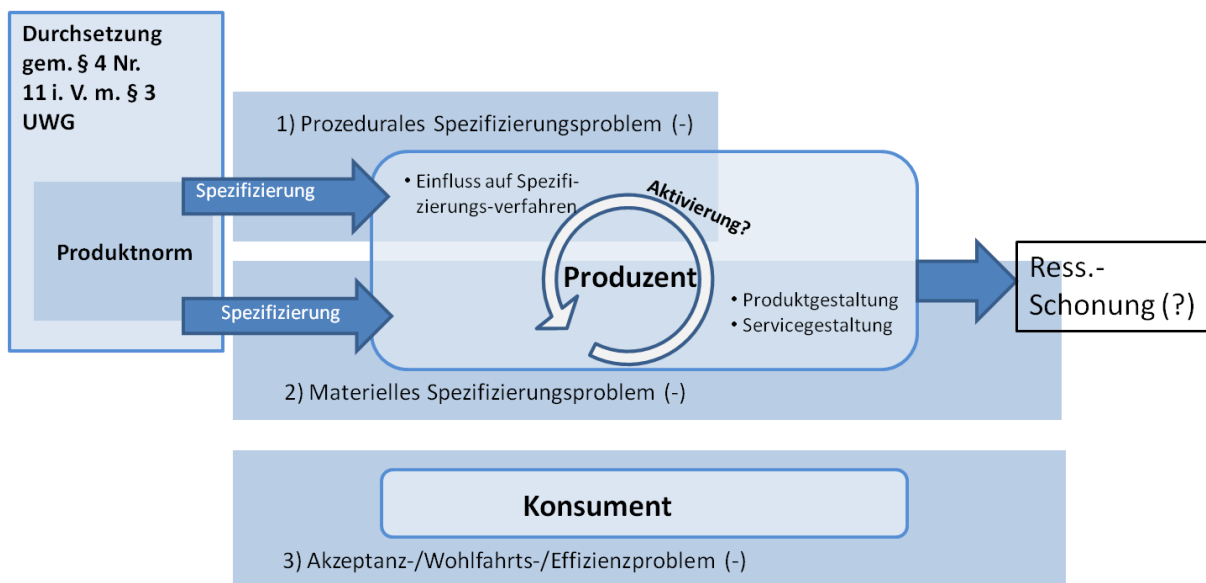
Durchsetzung gem. § 4 Nr. 11 i. V. m. § 3 UWG

Produktnorm

1) Prozedurales Spezifizierungsproblem (-)

Spezifizierung

• Einfluss auf Spezifizierungs-verfahren

Aktivierung?

Produzent

Spezifizierung

• Produktgestaltung
• Servicegestaltung

Ress.-Schonung (?)

2) Materielles Spezifizierungsproblem (-)

Konsument

3) Akzeptanz-/Wohlfahrts-/Effizienzproblem (-)